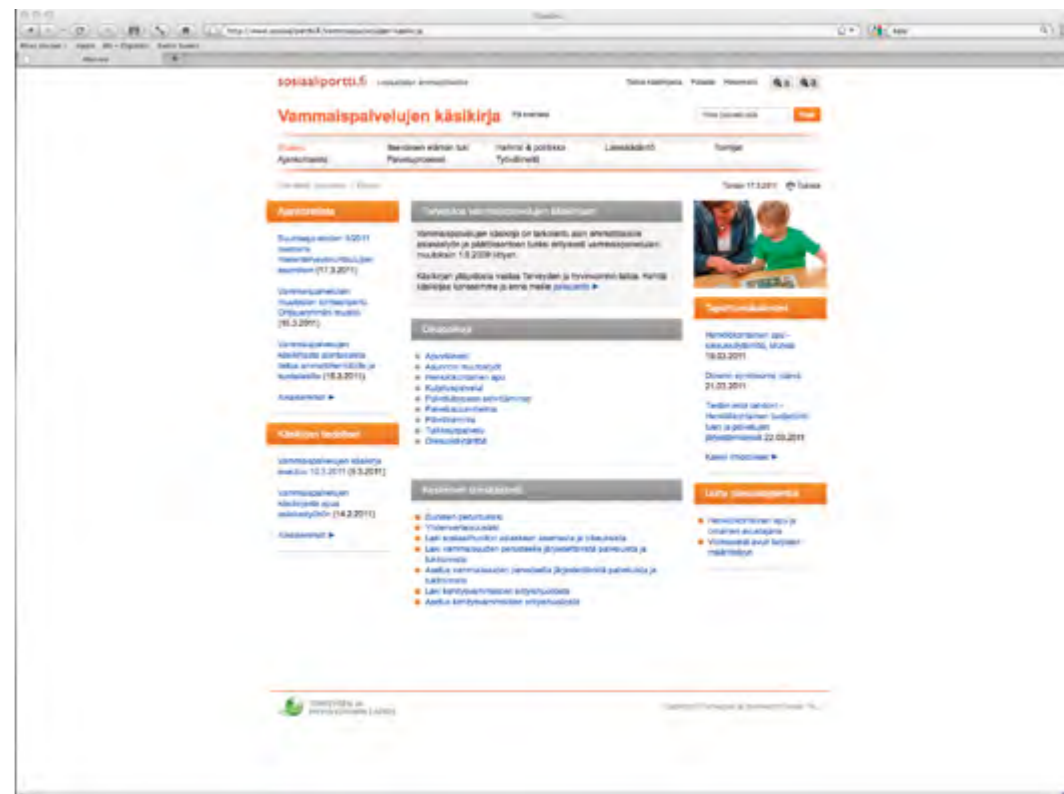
sosiaaliportti.fi

Vammaispalvelujen käsikirja

Tervetuloa Vammaispalvelujen käsikirjaan

Vammaispalvelujen käsikirja on tarkoitettu alan ammattilaisille palveluiden ja päätöksenteon tueksi erityisesti vammaispalvelulain muutoksiin 1.9.2009 liittyen.

Käsikirjan ylläpidosta vastaa Terveyden ja hyvinvoinnin laitos. Kerro käsikirjaa koskevista ja anna meille palautetta ►

Ajankohtaista

Lisää uutisia ►

Käsikirjan tiedotteet

Lisää tiedotteita ►

Oikeusohjeet

Keskeinen lainsäädäntö

Tapahtumakalenteri

Lisää tapahtumia ►

Uusia oikeusohjeita

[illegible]